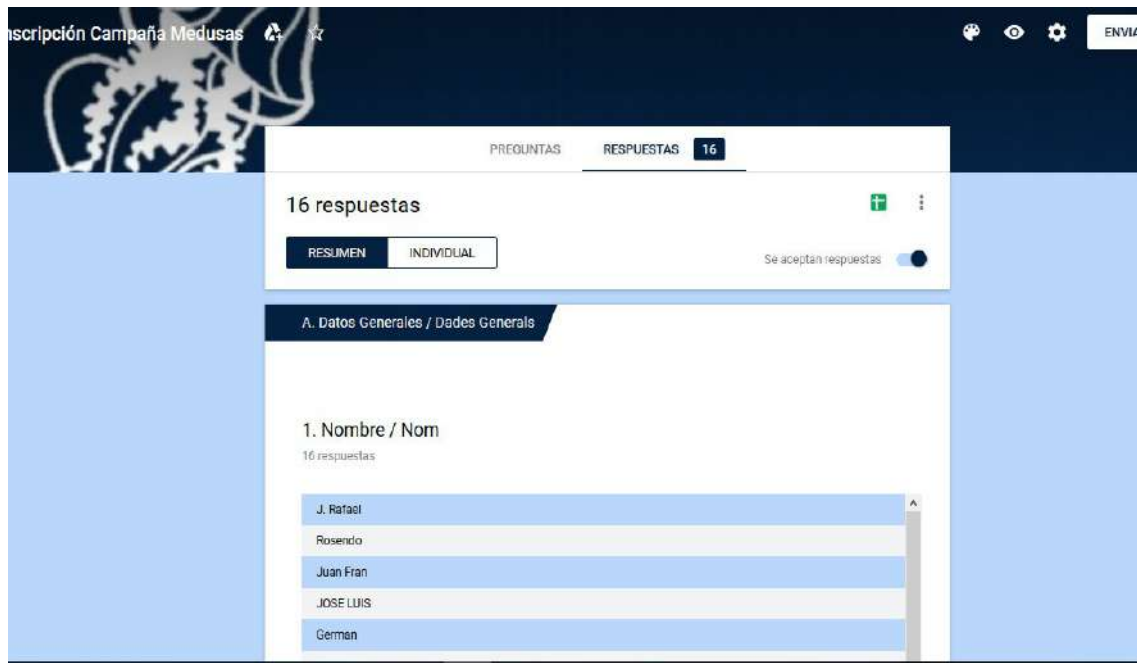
nscripción Campaña Medusas

ENVIA

PREGUNTAS RESPUESTAS 16

16 respuestas

RESUMEN INDIVIDUAL

Se aceptan respuestas

A. Datos Generales / Dades Generals

1. Nombre / Nom
16 respuestas

J. Rafael
Rosendo
Juan Fran
JOSE LUIS
German